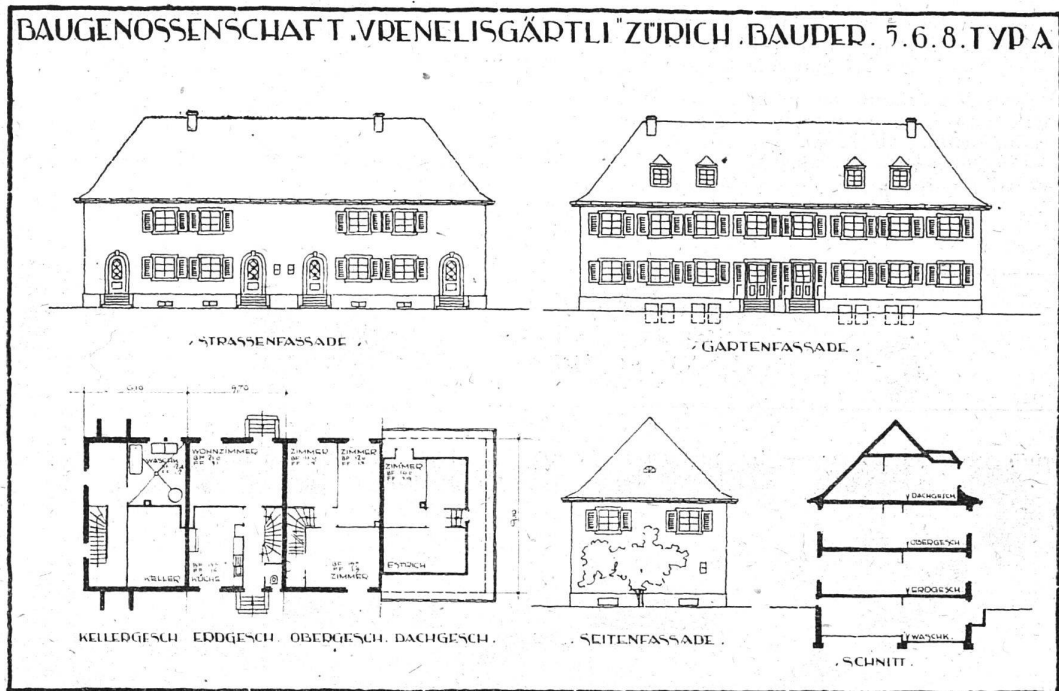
BAUGENOSSENSCHAFT "VRENELISGÄRTLI" ZÜRICH. BAUPER. 5.6.8. TYP A

STRASSENFASSADE

GARTENFASSADE

6.10 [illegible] 9.70

WASCHK.

WOHNZIMMER

ZIMMER

ZIMMER

ZIMMER

KELLER

KÜCHE

ZIMMER

ESTRICH

KELLERGESCH. ERDGESCH. OBERGESCH. DACHGESCH.

SEITENFASSADE

DACHGESCH.

OBERGESCH.

ERDGESCH.

WASCHK.

SCHNITT